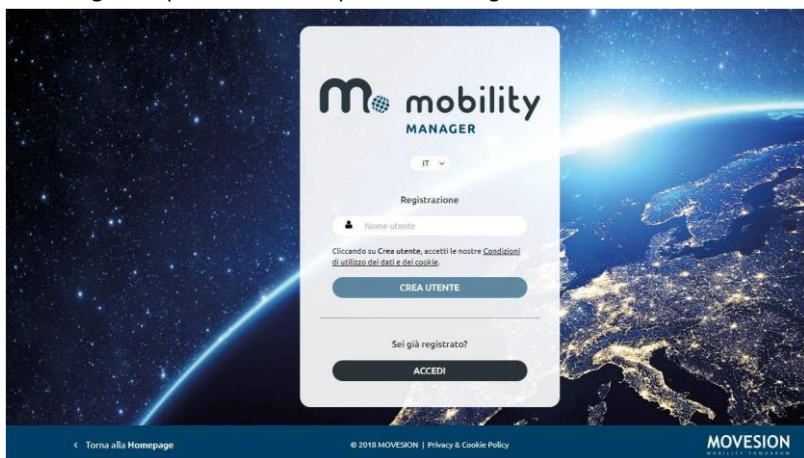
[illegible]

mobility
MANAGER

IT

Registrazione

Nome utente

Cliccando su Crea utente, accetti le nostre Condizioni di utilizzo dei dati e dei cookie.

CREA UTENTE

Sei già registrato?

ACCEDI

< Torna alla Homepage

© 2018 MOVESION | Privacy & Cookie Policy

MOVESION
MOBILITY TOMORROW